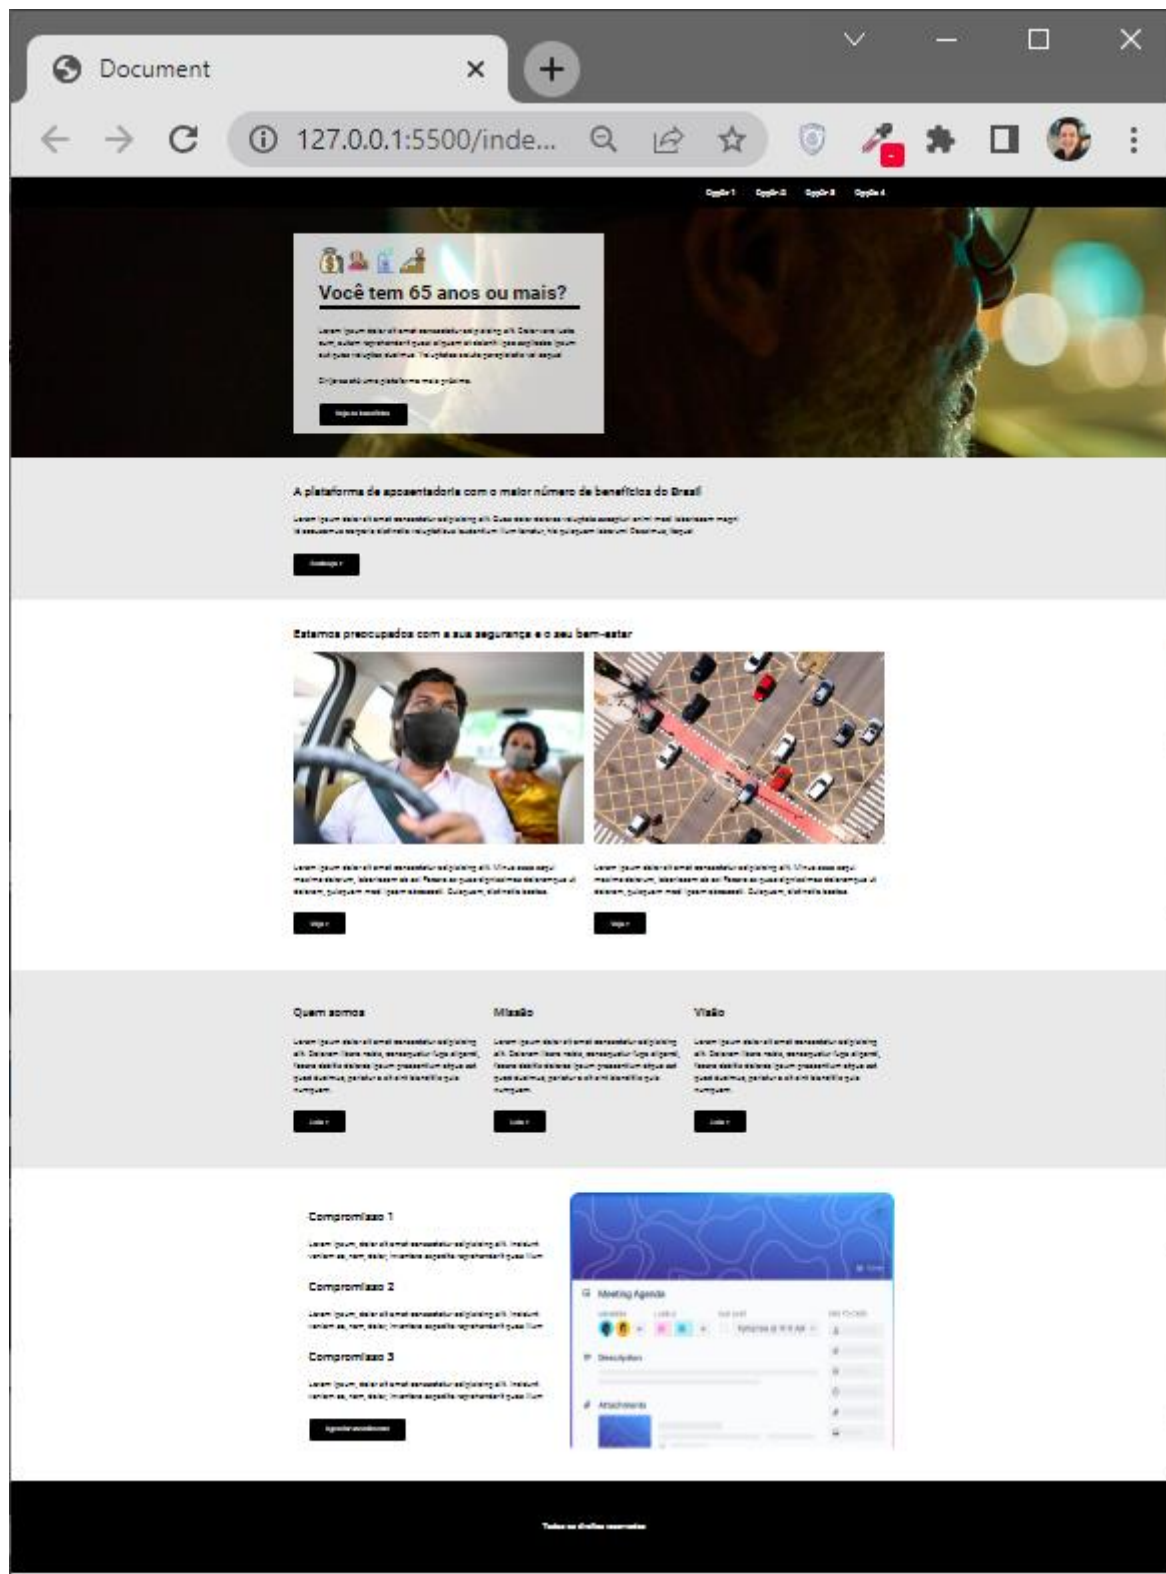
Document

127.0.0.1:5500/inde...

Opção 1 Opção 2 Opção 3 Opção 4

Você tem 65 anos ou mais?

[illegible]

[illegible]

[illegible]

A plataforma de aposentadoria com o maior número de benefícios do Brasil

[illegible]

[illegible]

Estamos preocupados com a sua segurança e o seu bem-estar

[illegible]

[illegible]

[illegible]

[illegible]

Quem somos

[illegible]

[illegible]

Missão

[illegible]

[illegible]

Visão

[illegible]

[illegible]

Compromisso 1

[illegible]

Compromisso 2

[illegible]

Compromisso 3

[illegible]

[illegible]

Meeting Agenda

Description

Attachments

Todos os direitos reservados